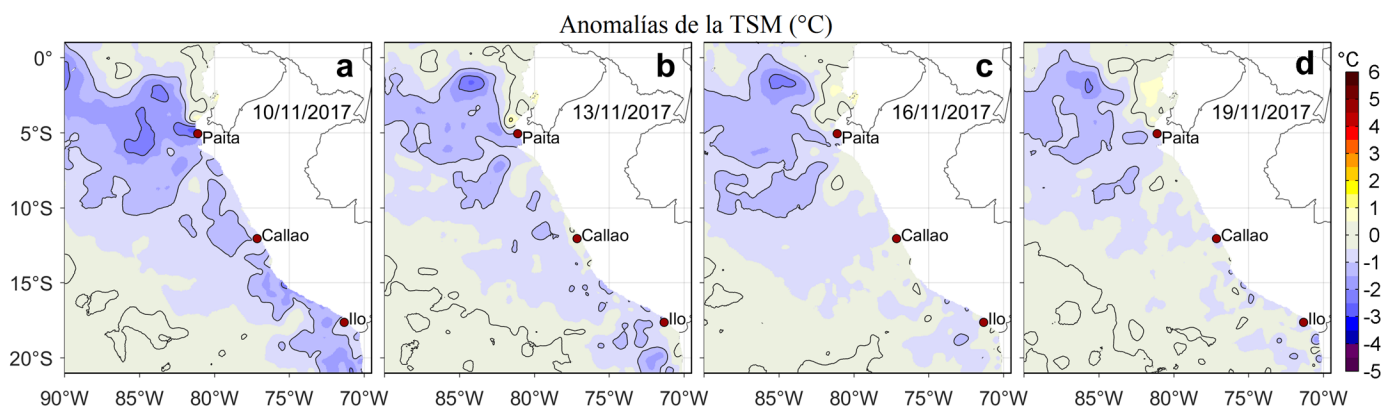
Anomalías de la TSM (°C)

0°
5°S
10°S
15°S
20°S

a
10/11/2017
Paita
Callao
Ilo

b
13/11/2017
Paita
Callao
Ilo

c
16/11/2017
Paita
Callao
Ilo

d
19/11/2017
Paita
Callao
Ilo

90°W 85°W 80°W 75°W 70°W
85°W 80°W 75°W 70°W
85°W 80°W 75°W 70°W
85°W 80°W 75°W 70°W

°C
6
5
4
3
2
1
0
-1
-2
-3
-4
-5